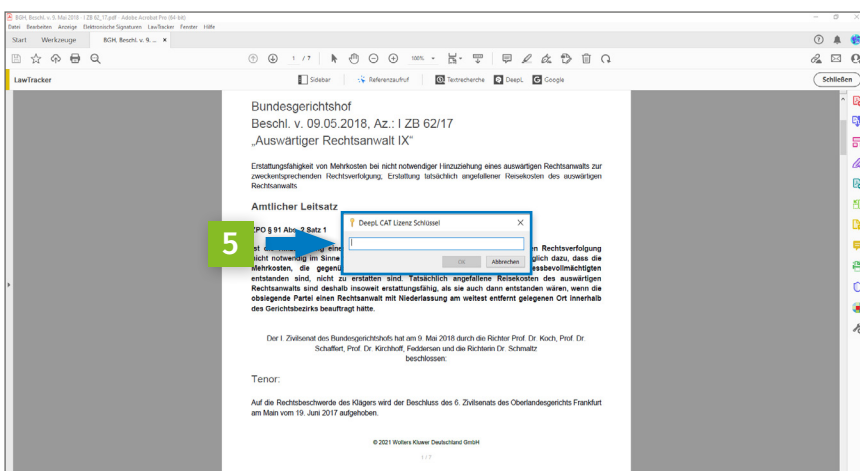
BGH, Beschl. v. 9. Mai 2018 - I ZB 62_17.pdf - Adobe Acrobat Pro (64-bit)
Datei Bearbeiten Anzeige Elektronische Signaturen LawTracker Fenster Hilfe
Start Werkzeuge BGH, Beschl. v. 9. ... ×

1 / 7 100%

LawTracker
Sidebar Referenzaufruf Textrecherche DeepL Google
Schließen

Bundesgerichtshof
Beschl. v. 09.05.2018, Az.: I ZB 62/17
„Auswärtiger Rechtsanwalt IX"

Erstattungsfähigkeit von Mehrkosten bei nicht notwendiger Hinzuziehung eines auswärtigen Rechtsanwalts zur zweckentsprechenden Rechtsverfolgung; Erstattung tatsächlich angefallener Reisekosten des auswärtigen Rechtsanwalts

Amtlicher Leitsatz

ZPO § 91 Abs. 2 Satz 1

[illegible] en Rechtsverfolgung nicht notwendig im Sinne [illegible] glich dazu, dass die Mehrkosten, die gegenü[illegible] essbevollmächtigten entstanden sind, nicht zu erstatten sind. Tatsächlich angefallene Reisekosten des auswärtigen Rechtsanwalts sind deshalb insoweit erstattungsfähig, als sie auch dann entstanden wären, wenn die obsiegende Partei einen Rechtsanwalt mit Niederlassung am weitest entfernt gelegenen Ort innerhalb des Gerichtsbezirks beauftragt hätte.

5

DeepL CAT Lizenz Schlüssel
OK Abbrechen

Der I. Zivilsenat des Bundesgerichtshofs hat am 9. Mai 2018 durch die Richter Prof. Dr. Koch, Prof. Dr. Schaffert, Prof. Dr. Kirchhoff, Feddersen und die Richterin Dr. Schmaltz beschlossen:

Tenor:

Auf die Rechtsbeschwerde des Klägers wird der Beschluss des 6. Zivilsenats des Oberlandesgerichts Frankfurt am Main vom 19. Juni 2017 aufgehoben.

© 2021 Wolters Kluwer Deutschland GmbH
1 / 7